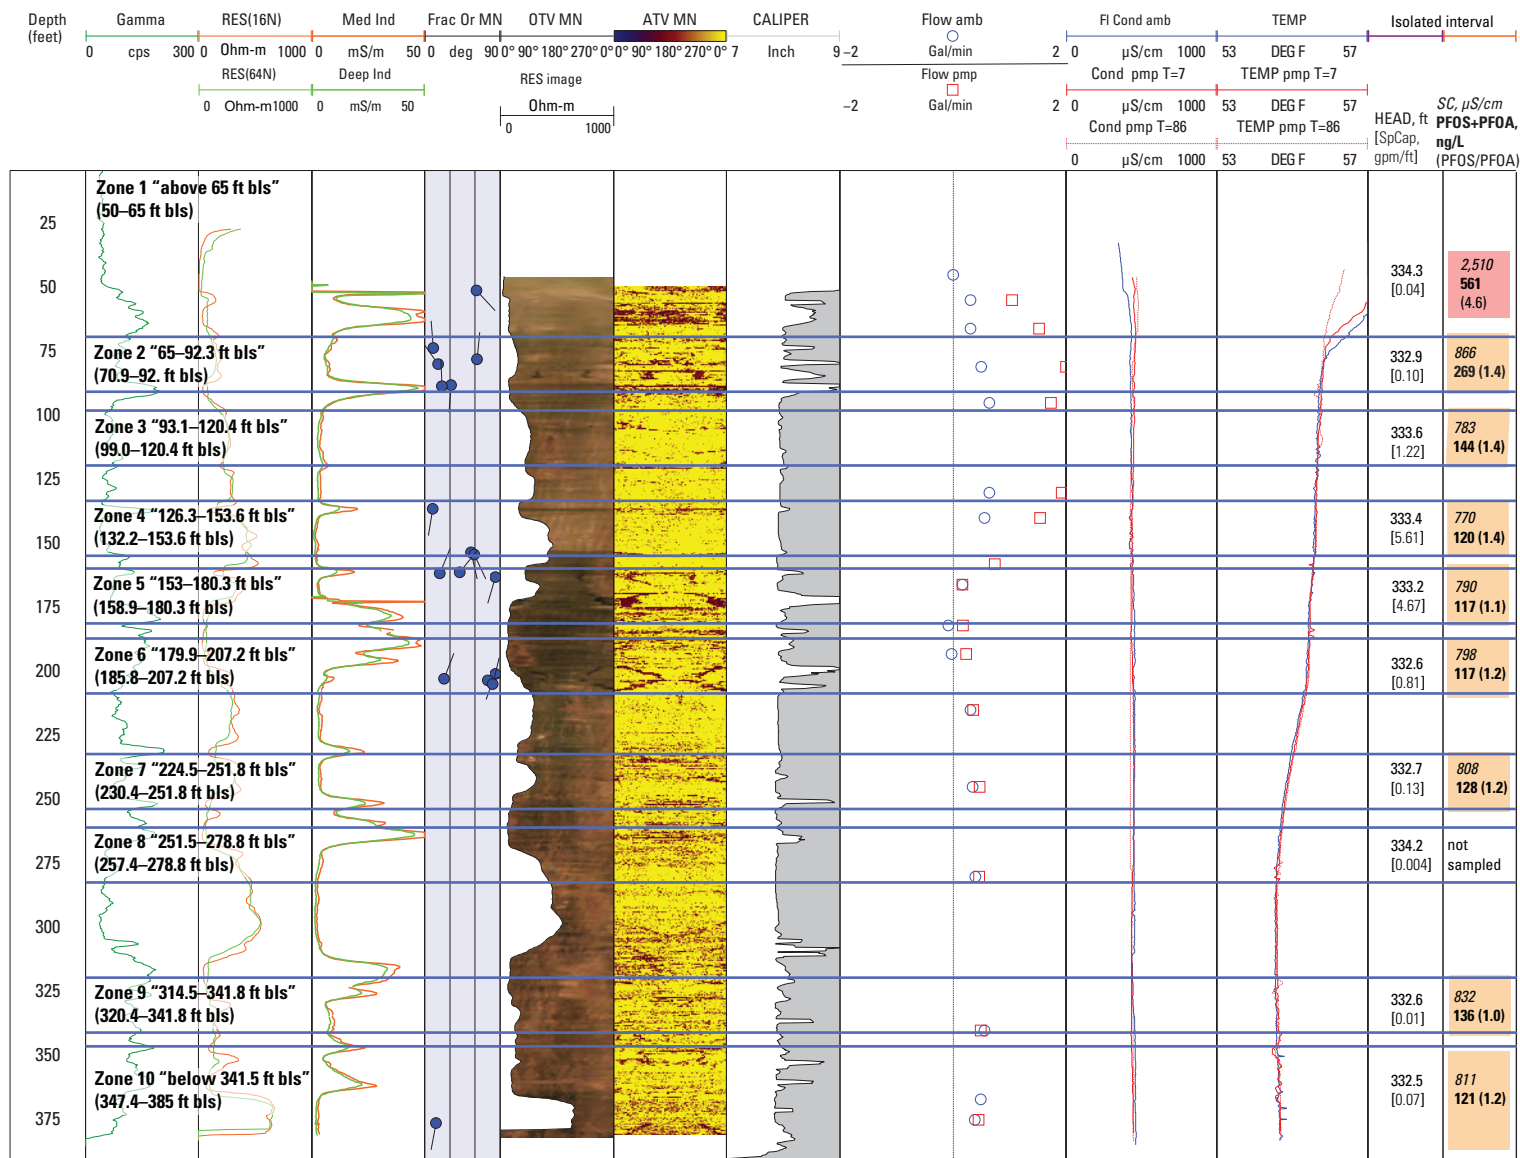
Depth (feet)

Gamma
0 cps 300

RES(16N)
0 Ohm-m 1000
RES(64N)
0 Ohm-m1000

Med Ind
0 mS/m 50
Deep Ind
0 mS/m 50

Frac Or MN
0 deg 90

OTV MN
0° 90° 180° 270° 0°
RES image
Ohm-m
0 1000

ATV MN
0° 90° 180° 270° 0°

CALIPER
7 Inch 9

Flow amb
−2 Gal/min 2
Flow pmp
−2 Gal/min 2

Fl Cond amb
0 µS/cm 1000
Cond pmp T=7
0 µS/cm 1000
Cond pmp T=86
0 µS/cm 1000

TEMP
53 DEG F 57
TEMP pmp T=7
53 DEG F 57
TEMP pmp T=86
53 DEG F 57

Isolated interval
HEAD, ft [SpCap, gpm/ft]
SC, µS/cm PFOS+PFOA, ng/L (PFOS/PFOA)

25
50
75
100
125
150
175
200
225
250
275
300
325
350
375

Zone 1 "above 65 ft bls" (50–65 ft bls)
334.3 [0.04]
2,510 561 (4.6)

Zone 2 "65–92.3 ft bls" (70.9–92. ft bls)
332.9 [0.10]
866 269 (1.4)

Zone 3 "93.1–120.4 ft bls" (99.0–120.4 ft bls)
333.6 [1.22]
783 144 (1.4)

Zone 4 "126.3–153.6 ft bls" (132.2–153.6 ft bls)
333.4 [5.61]
770 120 (1.4)

Zone 5 "153–180.3 ft bls" (158.9–180.3 ft bls)
333.2 [4.67]
790 117 (1.1)

Zone 6 "179.9–207.2 ft bls" (185.8–207.2 ft bls)
332.6 [0.81]
798 117 (1.2)

Zone 7 "224.5–251.8 ft bls" (230.4–251.8 ft bls)
332.7 [0.13]
808 128 (1.2)

Zone 8 "251.5–278.8 ft bls" (257.4–278.8 ft bls)
334.2 [0.004]
not sampled

Zone 9 "314.5–341.8 ft bls" (320.4–341.8 ft bls)
332.6 [0.01]
832 136 (1.0)

Zone 10 "below 341.5 ft bls" (347.4–385 ft bls)
332.5 [0.07]
811 121 (1.2)